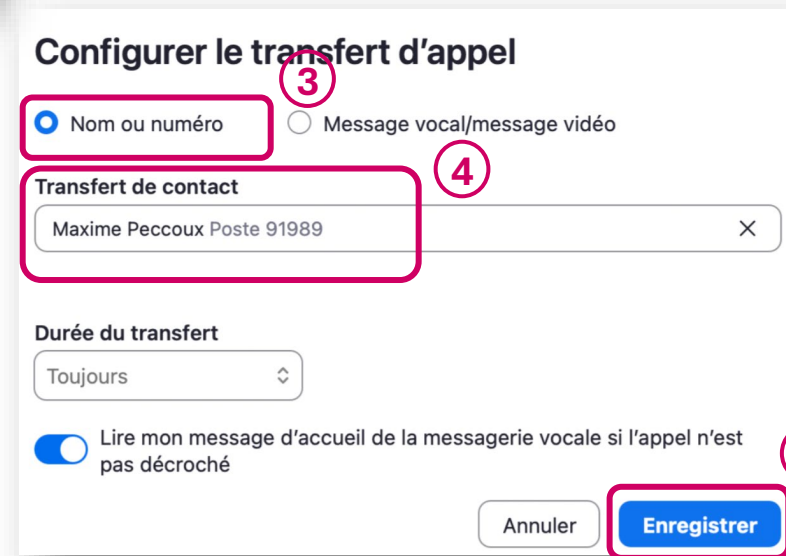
Configurer le transfert d'appel

3

Nom ou numéro

Message vocal/message vidéo

4

Transfert de contact

Maxime Peccoux Poste 91989

Durée du transfert

Toujours

Lire mon message d'accueil de la messagerie vocale si l'appel n'est pas décroché

Annuler

Enregistrer